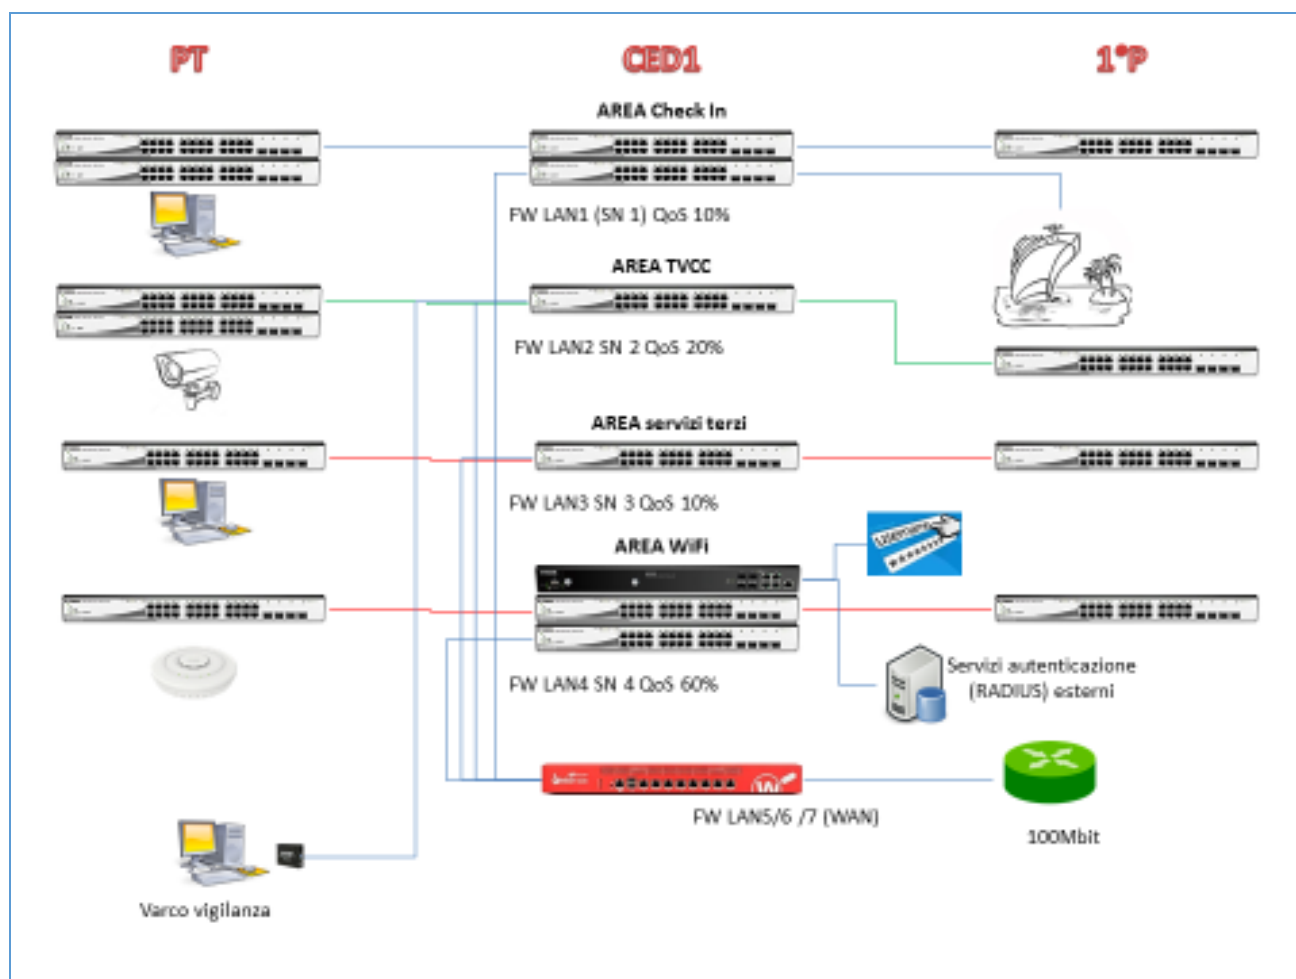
PT

CED1

1°P

AREA Check In

FW LAN1 (SN 1) QoS 10%

AREA TVCC

FW LAN2 SN 2 QoS 20%

AREA servizi terzi

FW LAN3 SN 3 QoS 10%

AREA WiFi

Username

FW LAN4 SN 4 QoS 60%

Servizi autenticazione (RADIUS) esterni

FW LAN5/6 /7 (WAN)

100Mbit

Varco vigilanza